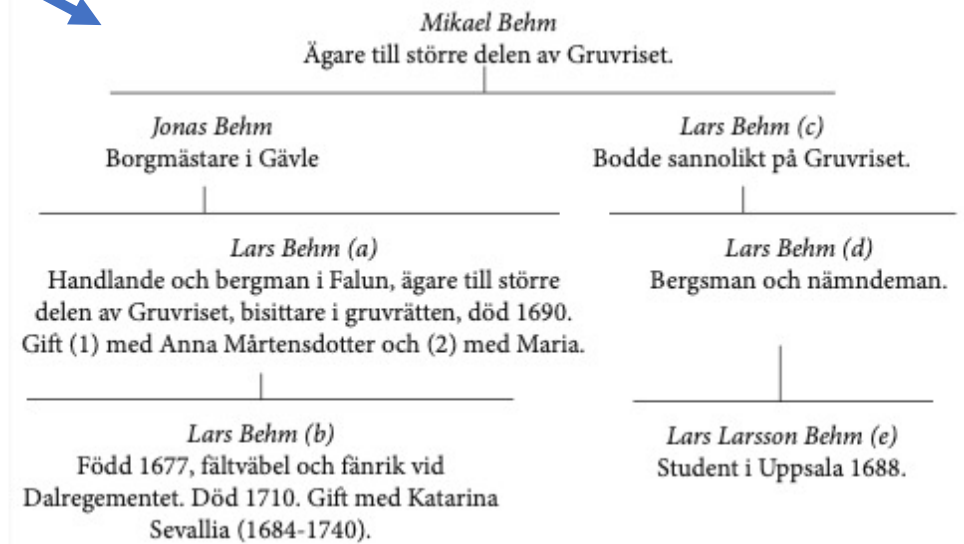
*Mikael Behm*
Ägare till större delen av Gruvriset.

*Jonas Behm*
Borgmästare i Gävle

*Lars Behm (a)*
Handlande och bergman i Falun, ägare till större delen av Gruvriset, bisittare i gruvrätten, död 1690. Gift (1) med Anna Mårtensdotter och (2) med Maria.

*Lars Behm (b)*
Född 1677, fältväbel och fänrik vid Dalregementet. Död 1710. Gift med Katarina Sevallia (1684-1740).

*Lars Behm (c)*
Bodde sannolikt på Gruvriset.

*Lars Behm (d)*
Bergsman och nämndeman.

*Lars Larsson Behm (e)*
Student i Uppsala 1688.